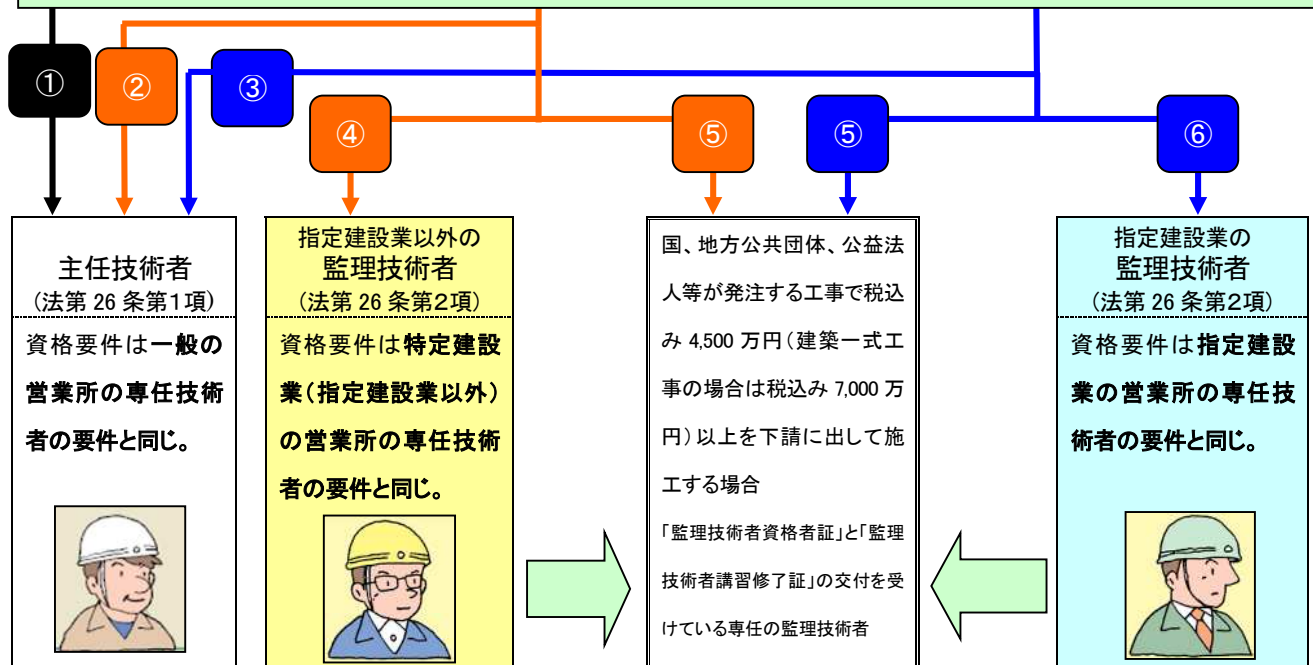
① ② ③ ④ ⑤ ⑤ ⑥

主任技術者
(法第 26 条第1項)
資格要件は一般の営業所の専任技術者の要件と同じ。

指定建設業以外の
監理技術者
(法第 26 条第2項)
資格要件は特定建設業(指定建設業以外)の営業所の専任技術者の要件と同じ。

国、地方公共団体、公益法人等が発注する工事で税込み 4,500 万円(建築一式工事の場合は税込み 7,000 万円)以上を下請に出して施工する場合
「監理技術者資格者証」と「監理技術者講習修了証」の交付を受けている専任の監理技術者

指定建設業の
監理技術者
(法第 26 条第2項)
資格要件は指定建設業の営業所の専任技術者の要件と同じ。